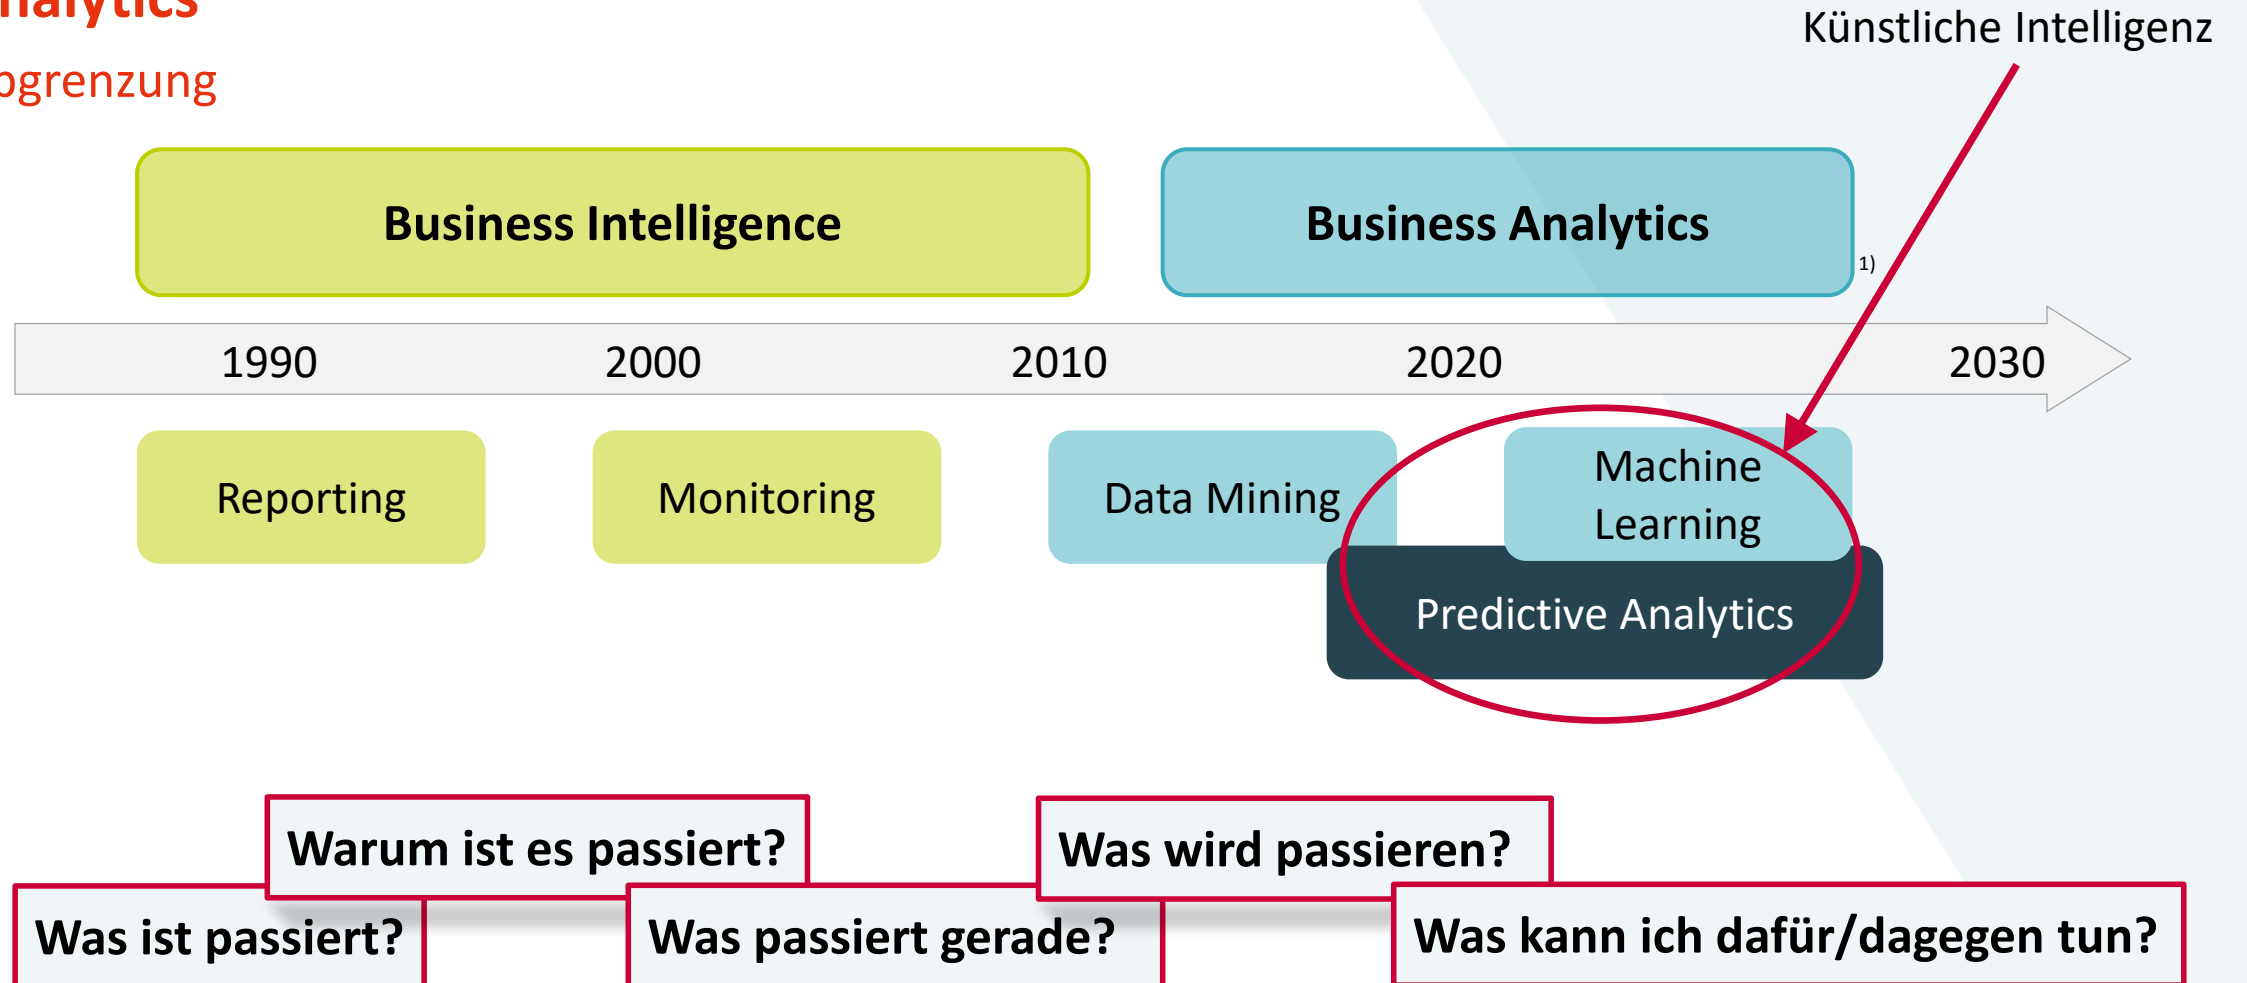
nalytics
ogrenzung

Künstliche Intelligenz

Business Intelligence

Business Analytics

1)

1990 2000 2010 2020 2030

Reporting

Monitoring

Data Mining

Machine Learning

Predictive Analytics

Warum ist es passiert?

Was wird passieren?

Was ist passiert?

Was passiert gerade?

Was kann ich dafür/dagegen tun?